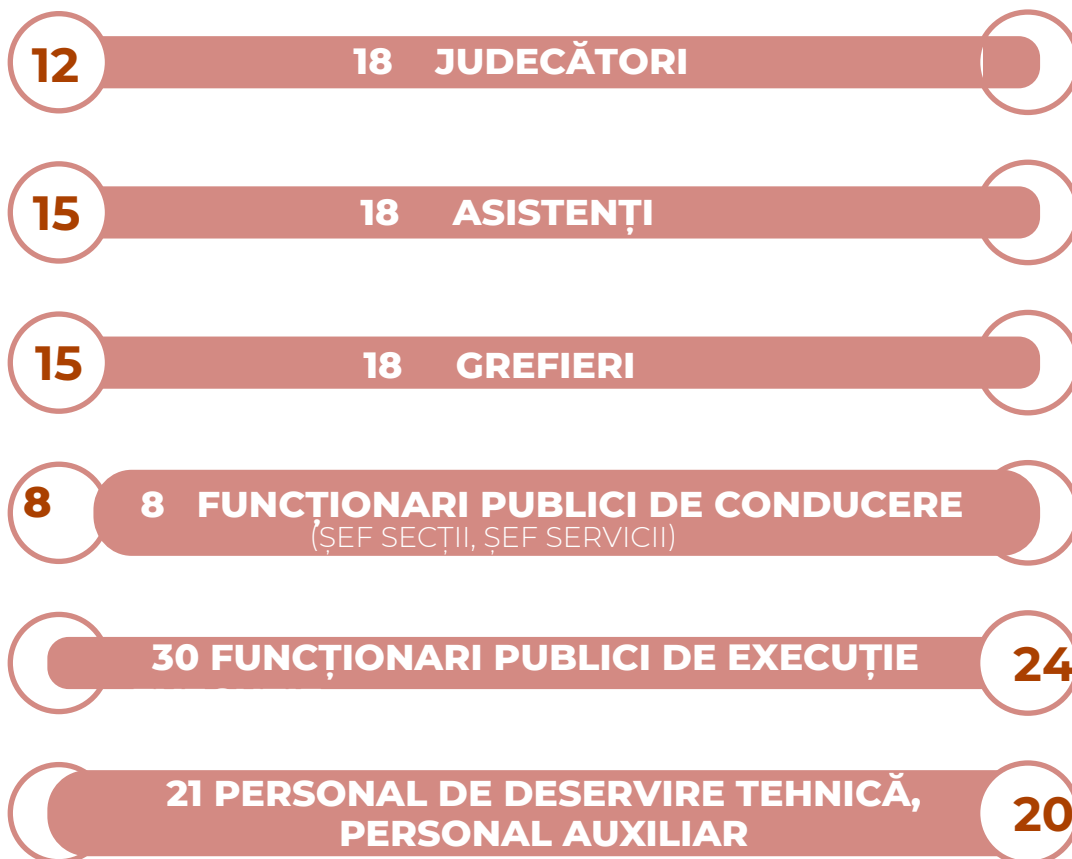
12 18 JUDECĂTORI

15 18 ASISTENȚI

15 18 GREFIERI

8 8 FUNCȚIONARI PUBLICI DE CONDUCERE (ȘEF SECȚII, ȘEF SERVICII)

30 FUNCȚIONARI PUBLICI DE EXECUȚIE 24

21 PERSONAL DE DESERVIRE TEHNICĂ, PERSONAL AUXILIAR 20